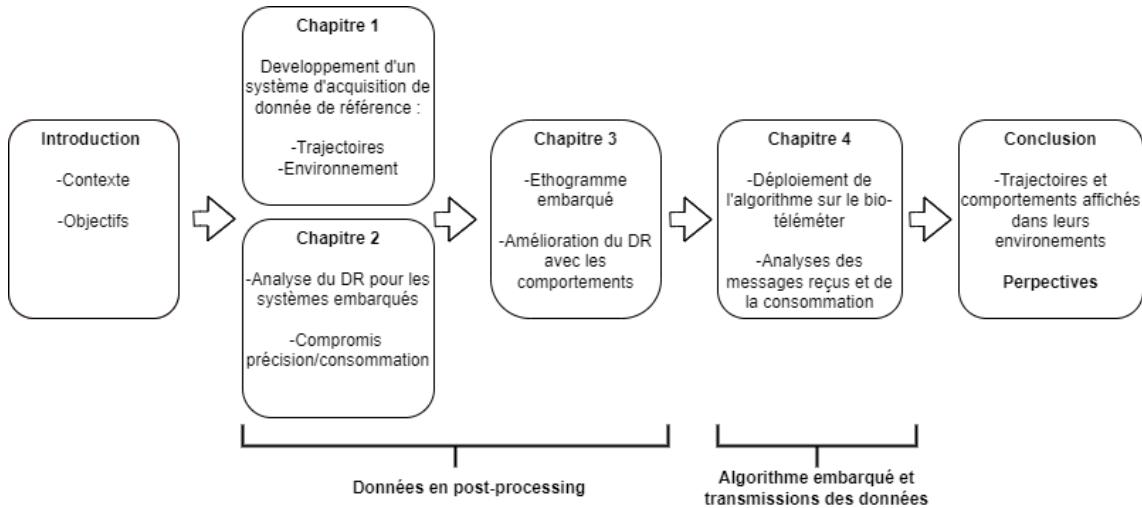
Introduction

-Contexte

-Objectifs

Chapitre 1

Developpement d'un système d'acquisition de donnée de référence :

-Trajectoires
-Environnement

Chapitre 2

-Analyse du DR pour les systèmes embarqués

-Compromis précision/consommation

Chapitre 3

-Ethogramme embarqué

-Amélioration du DR avec les comportements

Chapitre 4

-Déploiement de l'algorithme sur le bio-téléméter

-Analyses des messages reçus et de la consommation

Conclusion

-Trajectoires et comportements affichés dans leurs environements

Perpectives

Données en post-processing

Algorithme embarqué et transmissions des données